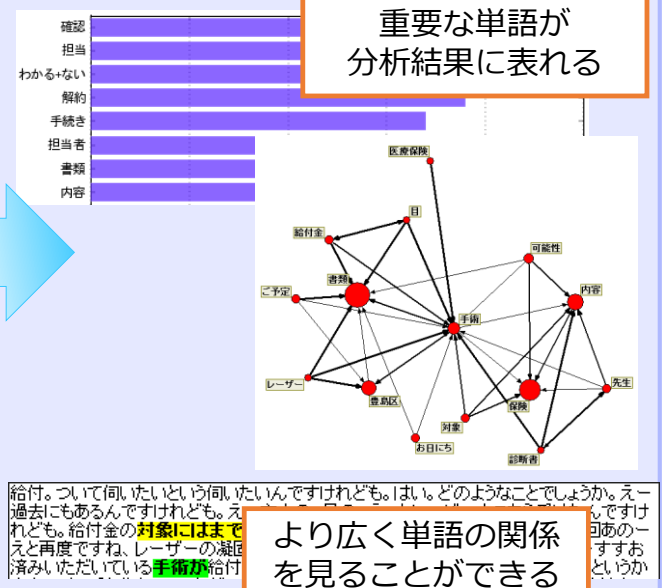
確認
担当
わかる+ない
解約
手続き
担当者
書類
内容

重要な単語が
分析結果に表れる

医療保険
目
給付金
可能性
書類
ご予定
内容
手術
レーザー
先生
豊島区
保険
対象
お日にち
診断書

給付。ついて伺いたいという伺いたいんですけれども。はい。どのようなことでしょうか。えー過去にもあるんですけれども。え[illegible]んですけれども。給付金の対象にはまで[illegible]回あのーえと再度ですね、レーザーの凝固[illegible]すすお済みいただいている手術が給付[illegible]というか

より広く単語の関係
を見ることができる